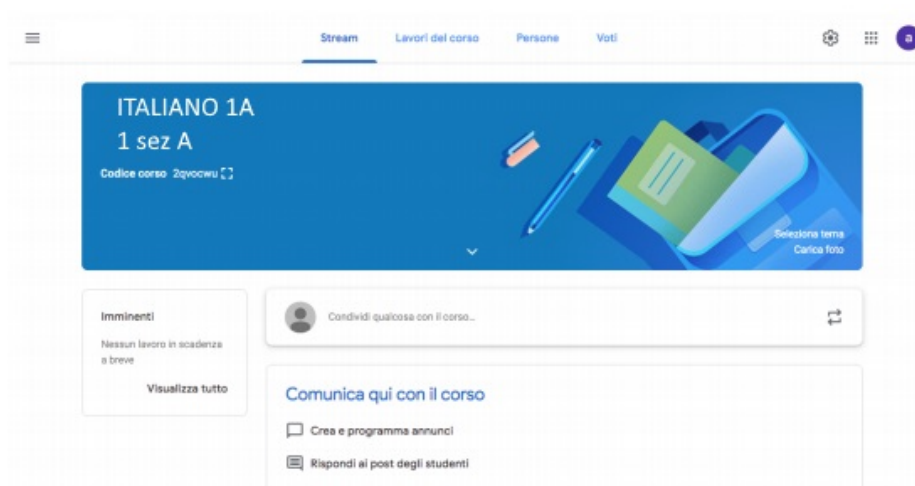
Stream Lavori del corso Persone Voti

a

ITALIANO 1A
1 sez A

Codice corso 2qvocwu

Seleziona tema
Carica foto

Imminenti

Nessun lavoro in scadenza a breve

Visualizza tutto

Condividi qualcosa con il corso...

Comunica qui con il corso

Crea e programma annunci

Rispondi ai post degli studenti